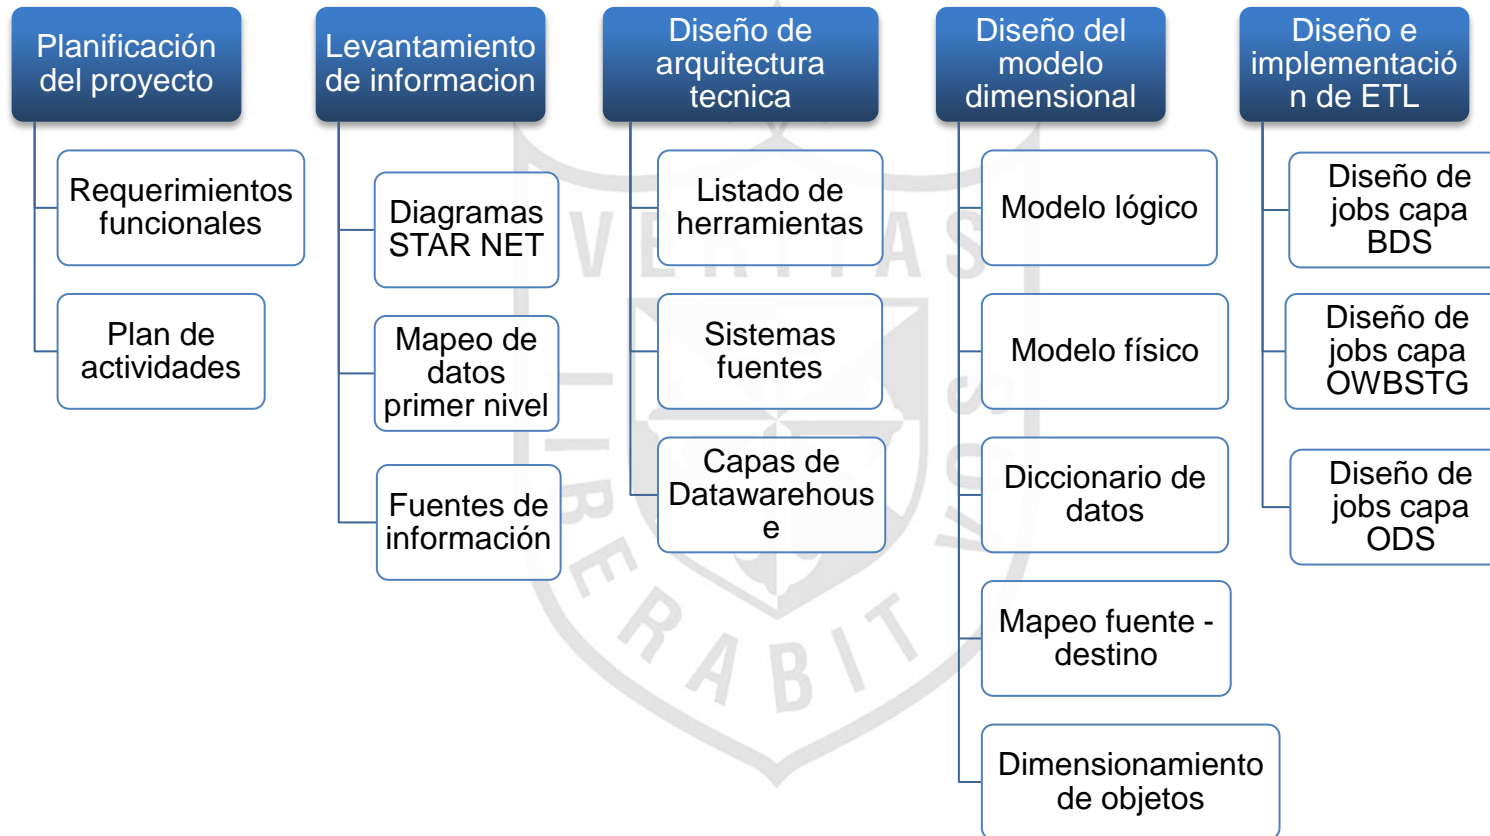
Planificación del proyecto

Requerimientos funcionales

Plan de actividades

Levantamiento de informacion

Diagramas STAR NET

Mapeo de datos primer nivel

Fuentes de información

Diseño de arquitectura tecnica

Listado de herramientas

Sistemas fuentes

Capas de Datawarehouse

Diseño del modelo dimensional

Modelo lógico

Modelo físico

Diccionario de datos

Mapeo fuente - destino

Dimensionamiento de objetos

Diseño e implementación de ETL

Diseño de jobs capa BDS

Diseño de jobs capa OWBSTG

Diseño de jobs capa ODS

VERITAS LIBERABIT